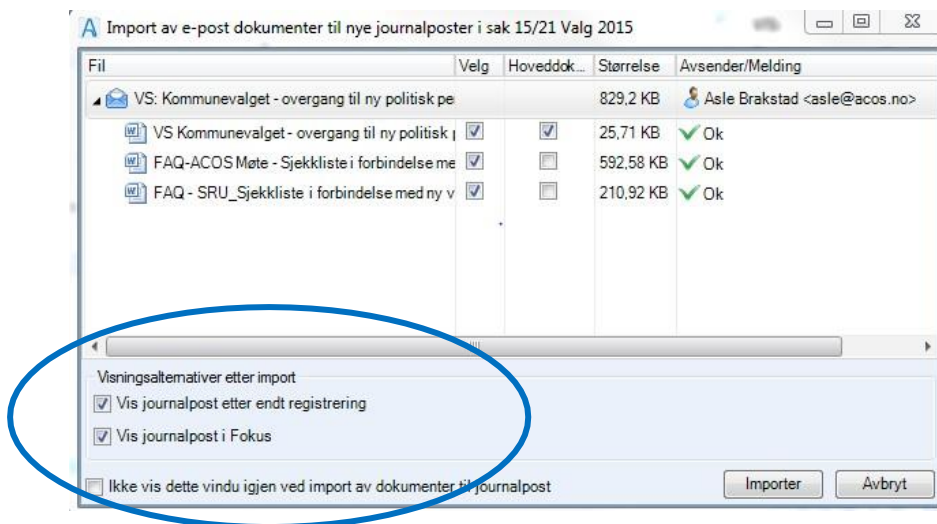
Import av e-post dokumenter til nye journalposter i sak 15/21 Valg 2015

| Fil | Velg | Hoveddok... | Størrelse | Avsender/Melding |
|---|---|---|---|---|
| VS: Kommunevalget - overgang til ny politisk pe | | | 829,2 KB | Asle Brakstad <asle@acos.no> |
| VS Kommunevalget - overgang til ny politisk p | ☑ | ☑ | 25,71 KB | Ok |
| FAQ-ACOS Møte - Sjekkliste i forbindelse me | ☑ | ☐ | 592,58 KB | Ok |
| FAQ - SRU_Sjekkliste i forbindelse med ny v | ☑ | ☐ | 210,92 KB | Ok |

Visningsalternativer etter import
☑ Vis journalpost etter endt registrering
☑ Vis journalpost i Fokus

☐ Ikke vis dette vindu igjen ved import av dokumenter til journalpost

Importer
Avbryt